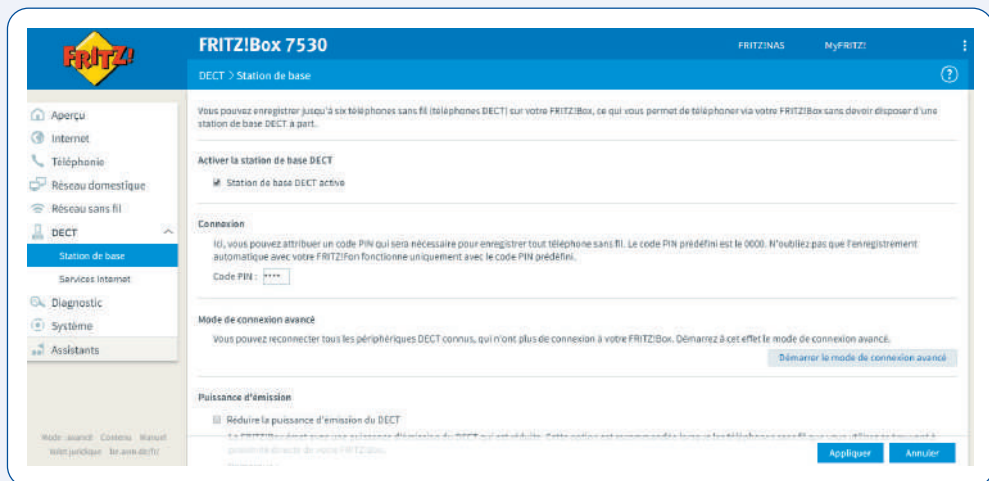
FRITZ!

FRITZ!Box 7530

FRITZ!NAS MyFRITZ!

DECT > Station de base

Aperçu
Internet
Téléphonie
Réseau domestique
Réseau sans fil
DECT
Station de base
Services Internet
Diagnostic
Système
Assistants

Mode : avancé Contenu Manuel
Volet juridique fr.avm.de/fr/

Vous pouvez enregistrer jusqu'à six téléphones sans fil (téléphones DECT) sur votre FRITZ!Box, ce qui vous permet de téléphoner via votre FRITZ!Box sans devoir disposer d'une station de base DECT à part.

Activer la station de base DECT

Station de base DECT active

Connexion

Ici, vous pouvez attribuer un code PIN qui sera nécessaire pour enregistrer tout téléphone sans fil. Le code PIN prédéfini est le 0000. N'oubliez pas que l'enregistrement automatique avec votre FRITZ!Fon fonctionne uniquement avec le code PIN prédéfini.

Code PIN : ****

Mode de connexion avancé

Vous pouvez reconnecter tous les périphériques DECT connus, qui n'ont plus de connexion à votre FRITZ!Box. Démarrez à cet effet le mode de connexion avancé.

Démarrer le mode de connexion avancé

Puissance d'émission

Réduire la puissance d'émission du DECT

La FRITZ!Box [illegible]

Appliquer Annuler